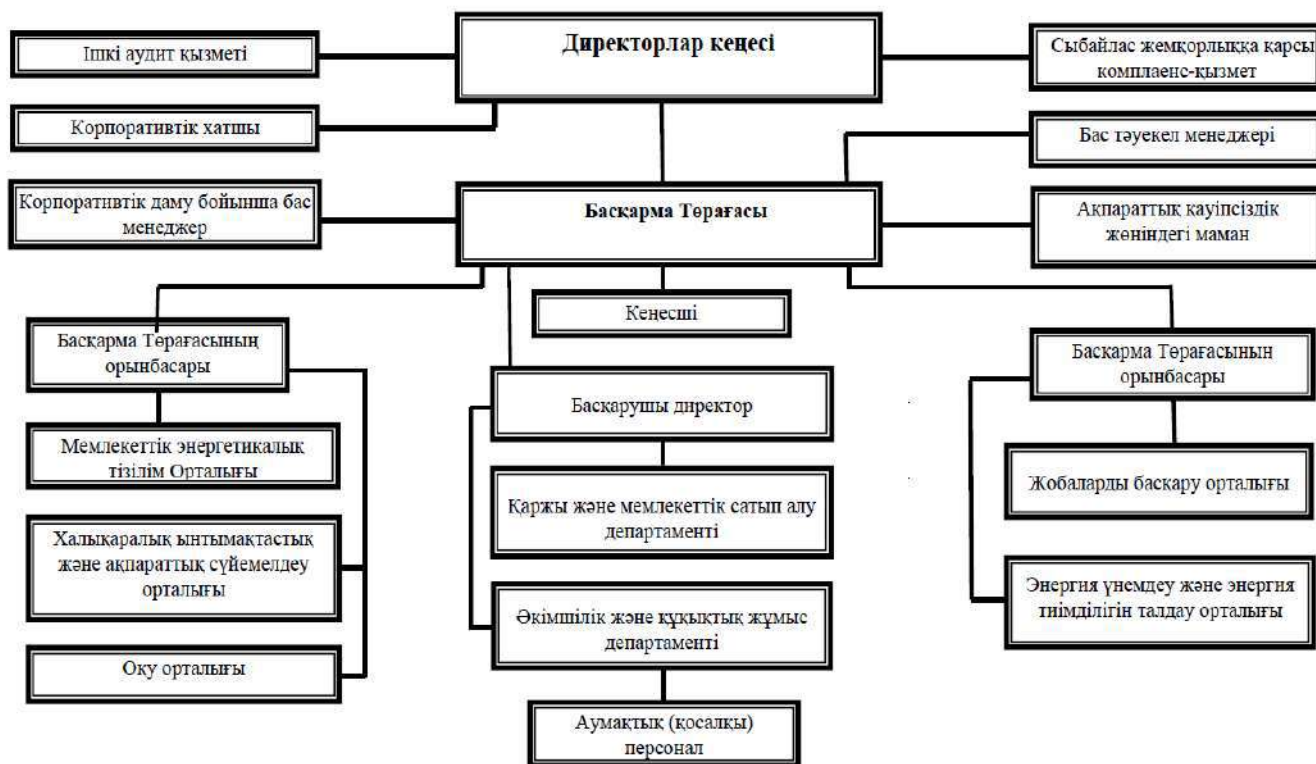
Директорлар кеңесі

Ішкі аудит қызметі

Сыбайлас жемқорлыққа қарсы комплаенс-қызмет

Корпоративтік хатшы

Бас тәуекел менеджері

Корпоративтік даму бойынша бас менеджер

Басқарма Төрағасы

Ақпараттық қауіпсіздік жөніндегі маман

Кеңесші

Басқарма Төрағасының орынбасары

Басқарма Төрағасының орынбасары

Басқарушы директор

Мемлекеттік энергетикалық тізілім Орталығы

Қаржы және мемлекеттік сатып алу департаменті

Жобаларды басқару орталығы

Халықаралық ынтымақтастық және ақпараттық сүйемелдеу орталығы

Әкімшілік және құқықтық жұмыс департаменті

Энергия үнемдеу және энергия тиімділігін талдау орталығы

Оқу орталығы

Аумақтық (қосалқы) персонал